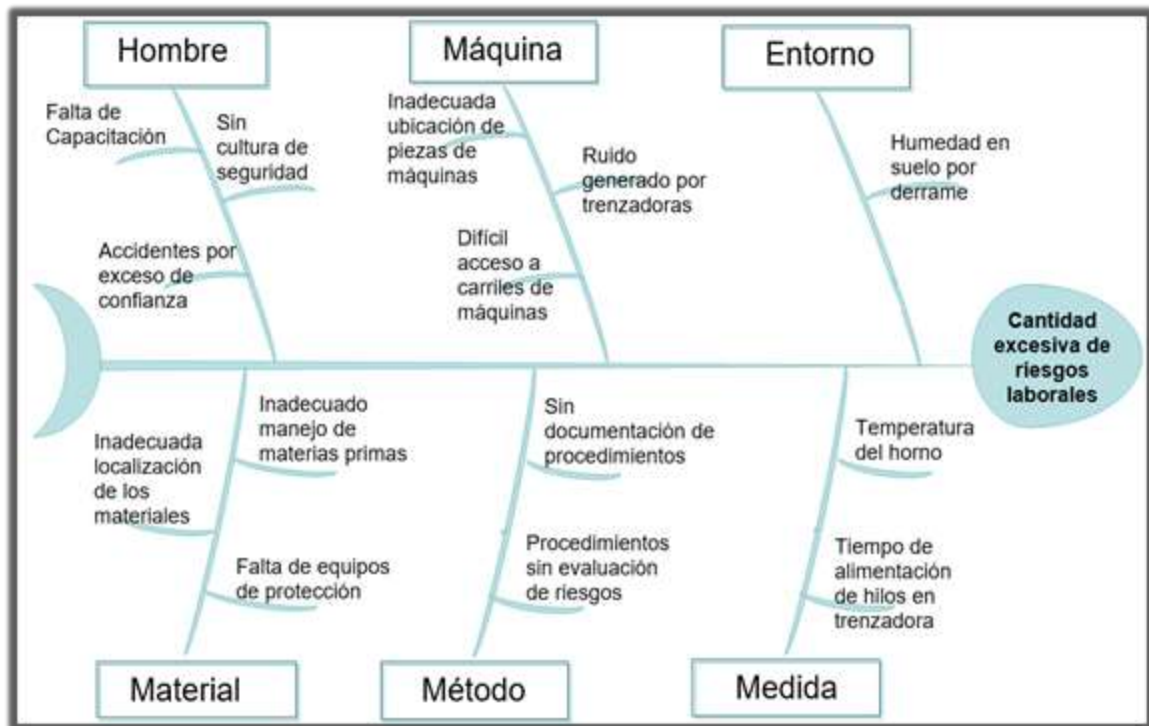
Hombre

Falta de Capacitación

Sin cultura de seguridad

Accidentes por exceso de confianza

Máquina

Inadecuada ubicación de piezas de máquinas

Ruido generado por trenzadoras

Difícil acceso a carriles de máquinas

Entorno

Humedad en suelo por derrame

Cantidad excesiva de riesgos laborales

Inadecuada localización de los materiales

Inadecuado manejo de materias primas

Falta de equipos de protección

Material

Sin documentación de procedimientos

Procedimientos sin evaluación de riesgos

Método

Temperatura del horno

Tiempo de alimentación de hilos en trenzadora

Medida